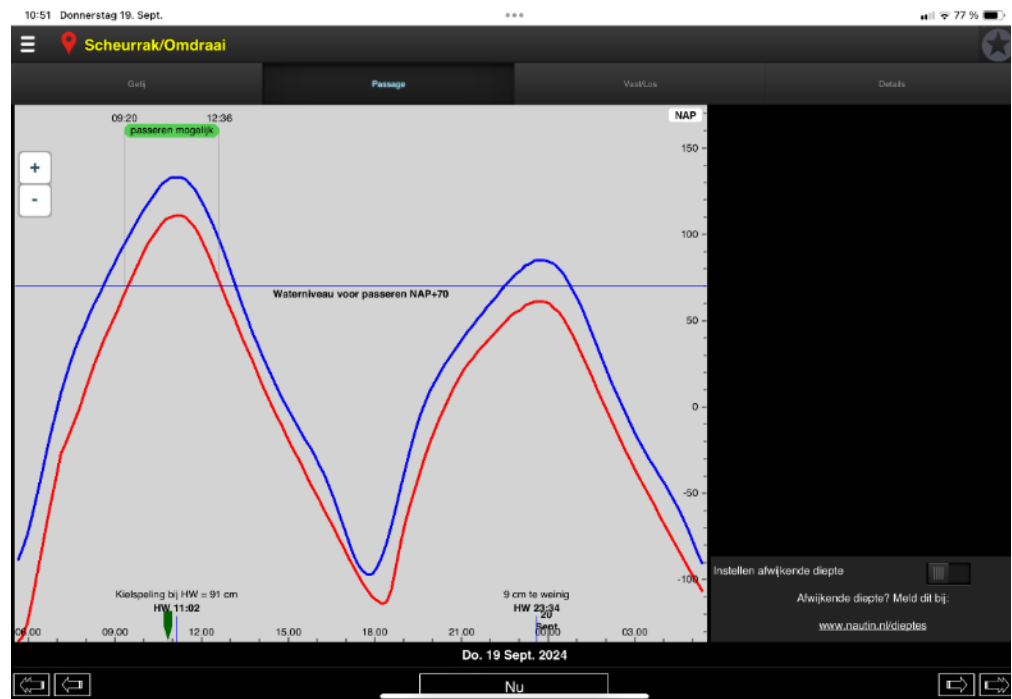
10:51 Donnerstag 19. Sept.

77 %

Scheurrak/Omdraai

Getij

Passage

Vast/Los

Details

09:20

12:36

passeren mogelijk

NAP

+

-

150

100

Waterniveau voor passeren NAP+70

50

0

-50

-100

Kielspeling bij HW = 91 cm

HW 11:02

9 cm te weinig

HW 23:34

20 Sept.

06.00

09.00

12.00

15.00

18.00

21.00

00.00

03.00

Instellen afwijkende diepte

Afwijkende diepte? Meld dit bij:

www.nautin.nl/dieptes

Do. 19 Sept. 2024

Nu